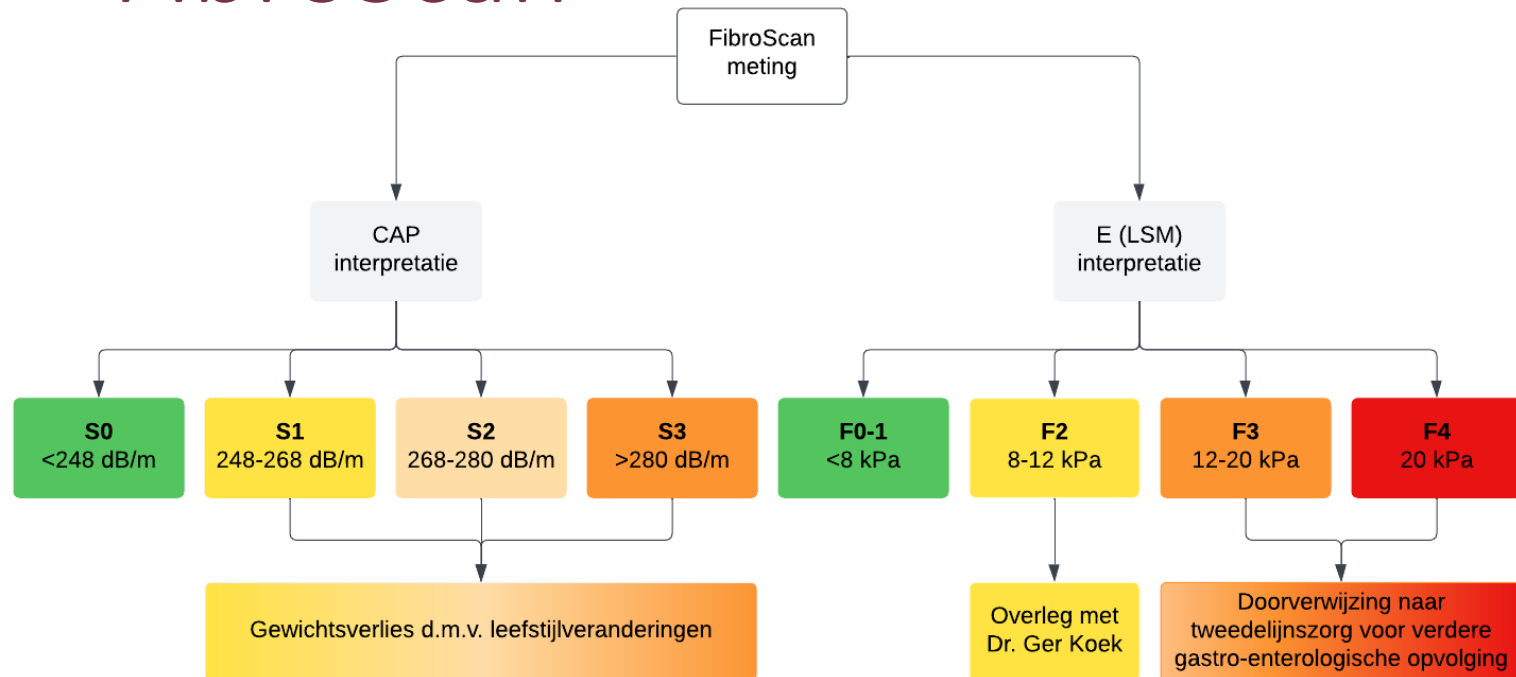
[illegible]

FibroScan meting

CAP interpretatie

E (LSM) interpretatie

S0
<248 dB/m

S1
248-268 dB/m

S2
268-280 dB/m

S3
>280 dB/m

F0-1
<8 kPa

F2
8-12 kPa

F3
12-20 kPa

F4
20 kPa

Gewichtsverlies d.m.v. leefstijlveranderingen

Overleg met Dr. Ger Koek

Doorverwijzing naar tweedelijnszorg voor verdere gastro-enterologische opvolging